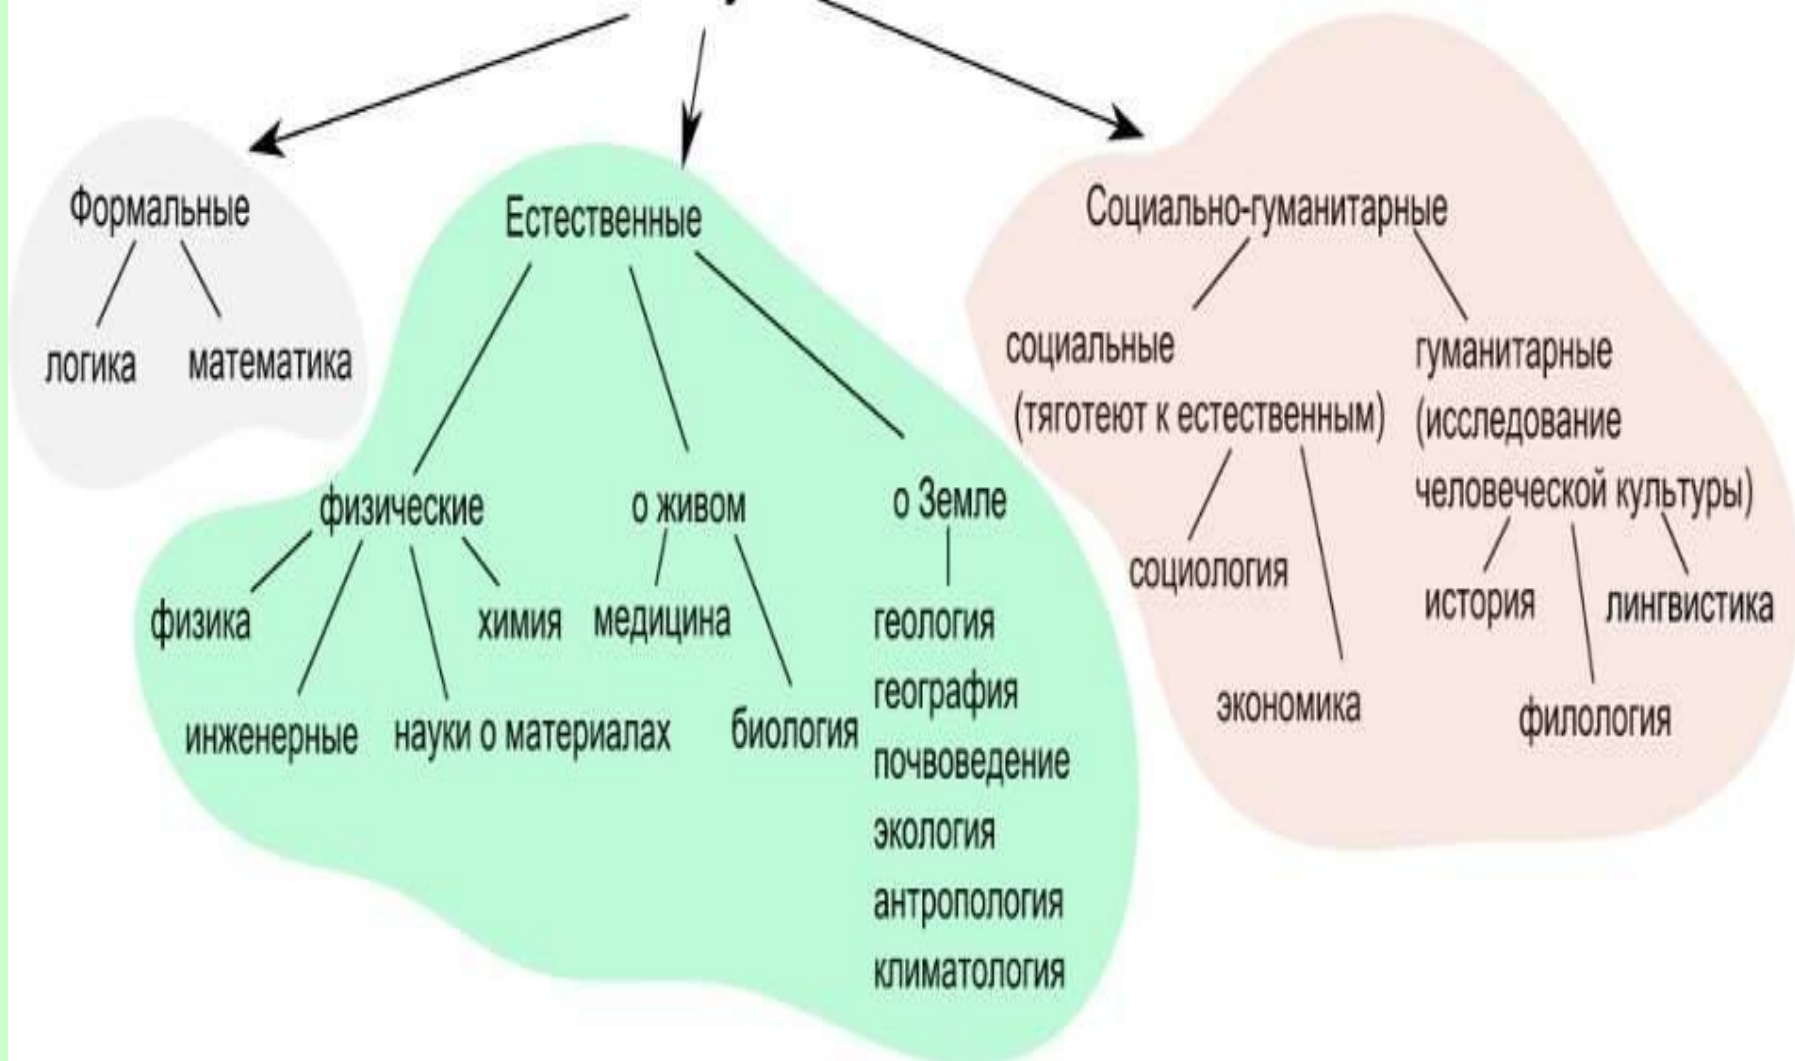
Формальные

логика математика

Естественные

физические

физика

инженерные

науки о материалах

химия

о живом

медицина

биология

о Земле

геология

география

почвоведение

экология

антропология

климатология

Социально-гуманитарные

социальные (тяготеют к естественным)

социология

экономика

гуманитарные (исследование человеческой культуры)

история

филология

лингвистика